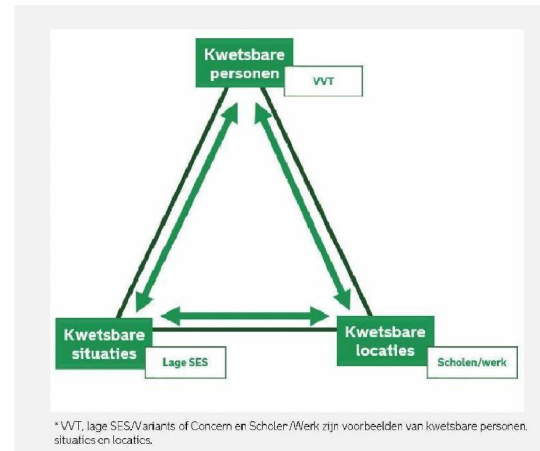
Kwetsbare personen

VVT

Kwetsbare situaties

Lage SES

Kwetsbare locaties

Scholen/werk

* VVT, lage SES/Variants of Concern en Scholen/Werk zijn voorbeelden van kwetsbare personen, situaties en locaties.